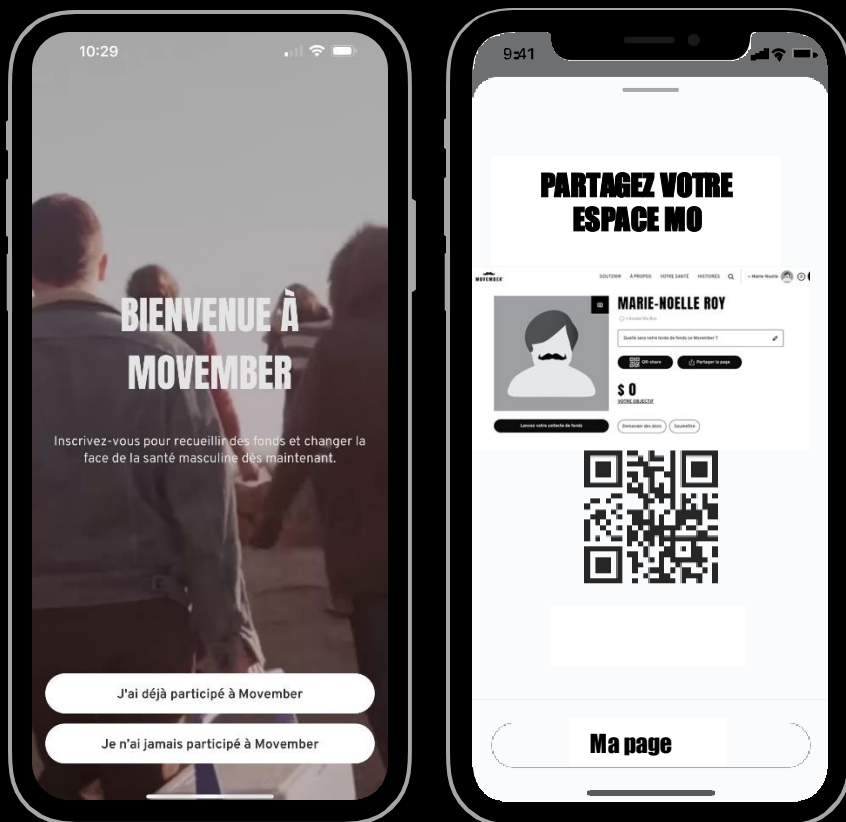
10:29

BIENVENUE À MOVEMBER

Inscrivez-vous pour recueillir des fonds et changer la face de la santé masculine dès maintenant.

J'ai déjà participé à Movember

Je n'ai jamais participé à Movember

9:41

PARTAGEZ VOTRE ESPACE MO

MOVEMBER SOUTENIR À PROPOS VOTRE SANTÉ HISTOIRES Marie-Noelle

MARIE-NOELLE ROY

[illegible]

Quelle sera votre levée de fonds ce Movember ?

QR share Partager la page

$ 0

VOTRE OBJECTIF

Lancez votre collecte de fonds

Demander des dons Soumettre

Ma page